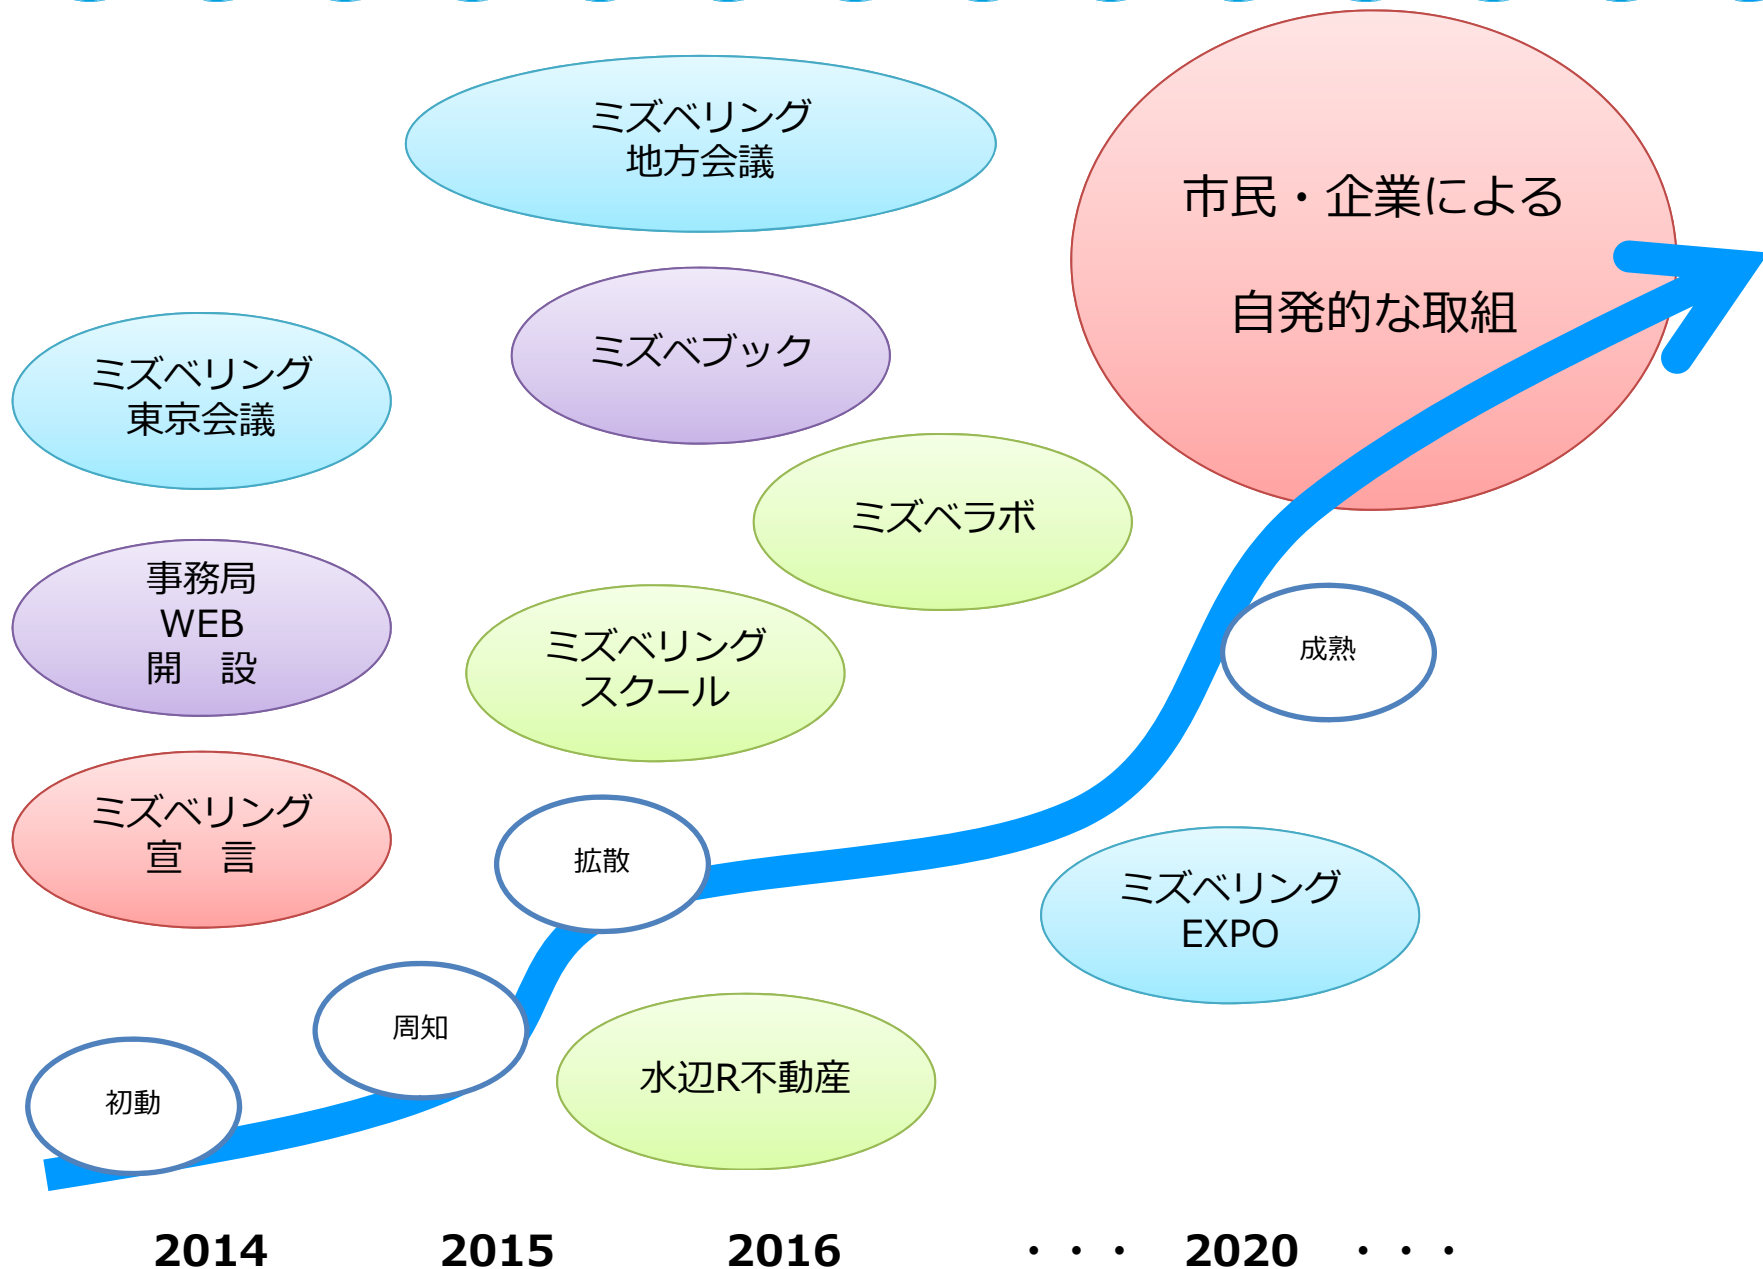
ミズベリング
地方会議

市民・企業による
自発的な取組

ミズベブック

ミズベリング
東京会議

ミズベラボ

事務局
WEB
開　設

ミズベリング
スクール

成熟

ミズベリング
宣　言

拡散

ミズベリング
EXPO

周知

水辺R不動産

初動

2014　2015　2016　・・・　2020　・・・